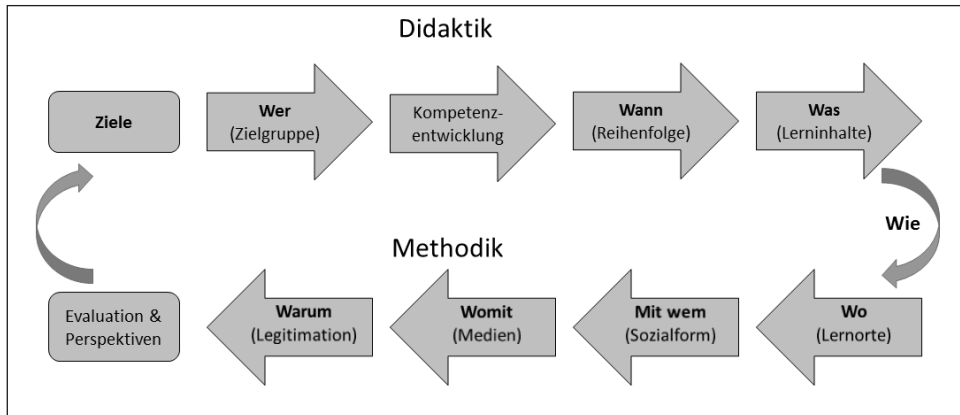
Didaktik

Ziele

Wer
(Zielgruppe)

Kompetenzentwicklung

Wann
(Reihenfolge)

Was
(Lerninhalte)

Wie

Methodik

Wo
(Lernorte)

Mit wem
(Sozialform)

Womit
(Medien)

Warum
(Legitimation)

Evaluation & Perspektiven